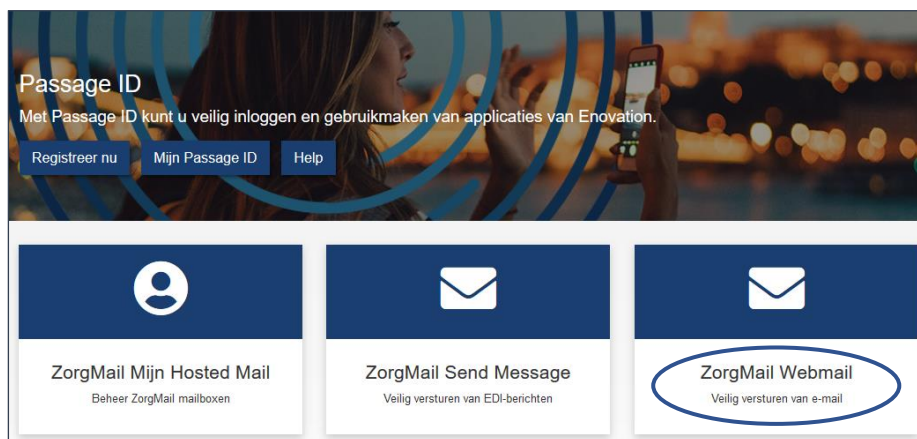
Passage ID
Met Passage ID kunt u veilig inloggen en gebruikmaken van applicaties van Enovation.

Registreer nu
Mijn Passage ID
Help

ZorgMail Mijn Hosted Mail
Beheer ZorgMail mailboxen

ZorgMail Send Message
Veilig versturen van EDI-berichten

ZorgMail Webmail
Veilig versturen van e-mail